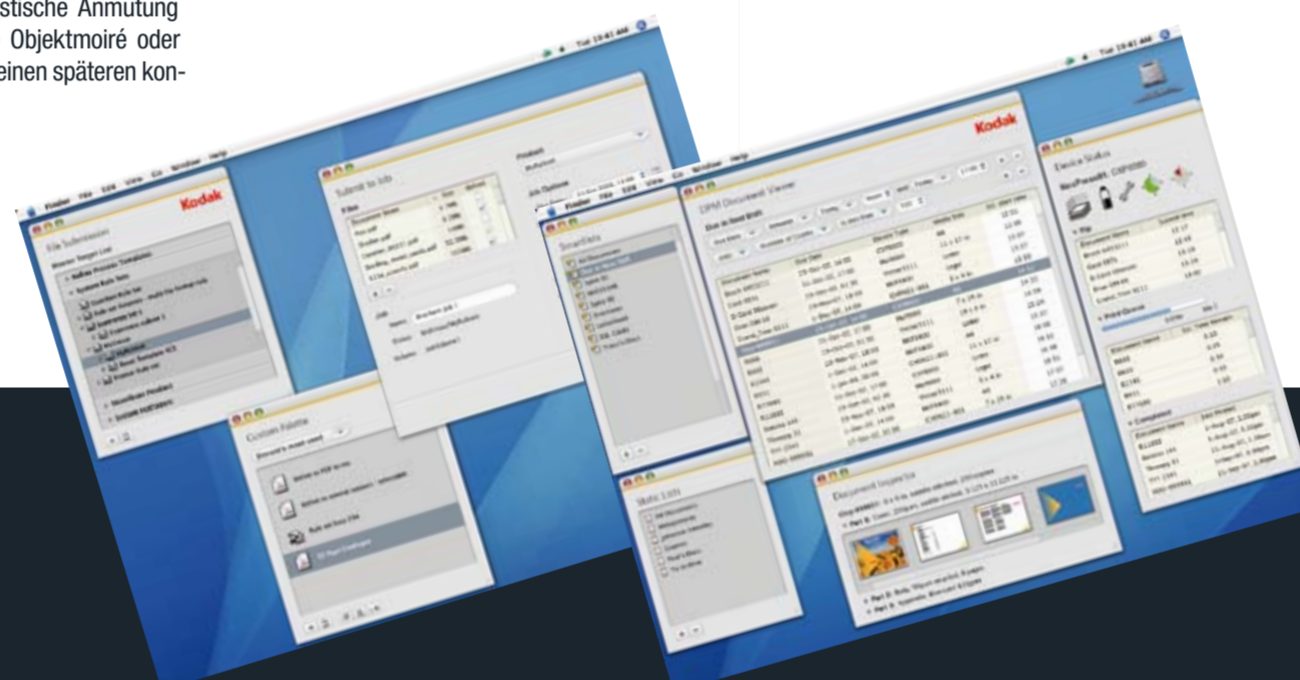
stische Anmutung Objektmoiré oder einen späteren kon-

Finder File Edit View Go Window Help

Tue 10:41 AM

Kodak

File Submission

Submit to Job

Custom Palette

Kodak

DPM Document Viewer

Device Status

Smartlists

Static Lists

Document Inspector